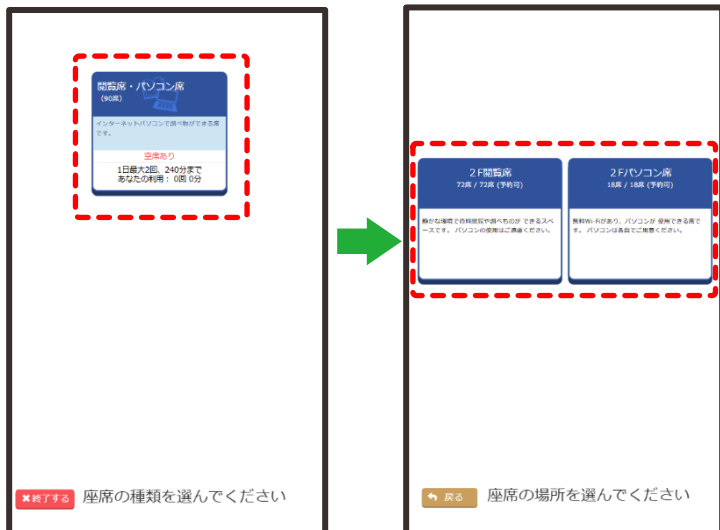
閲覧席・パソコン席
(90席)

インターネットパソコンで調べ物ができる席です。

空席あり

1日最大2回、240分まで
あなたの利用： 0回 0分

✖終了する 座席の種類を選んでください

2F閲覧席
72席 / 72席 (予約可)

静かな環境で資料閲覧や調べものができるスペースです。パソコンの使用はご遠慮ください。

2Fパソコン席
18席 / 18席 (予約可)

無料Wi-Fiがあり、パソコンが使用できる席です。パソコンは各自でご用意ください。

戻る 座席の場所を選んでください